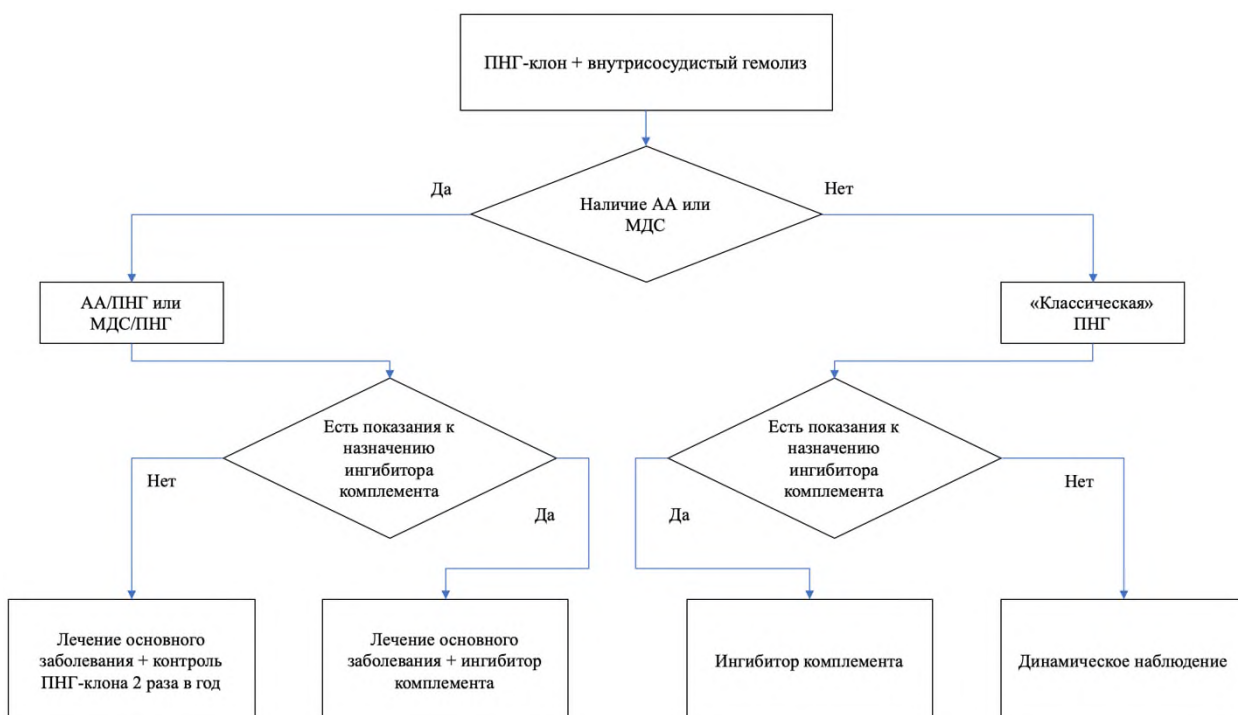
ПНГ-клон + внутрисосудистый гемолиз

Да

Наличие АА или МДС

Нет

АА/ПНГ или МДС/ПНГ

«Классическая» ПНГ

Есть показания к назначению ингибитора комплемента

Нет

Да

Есть показания к назначению ингибитора комплемента

Да

Нет

Лечение основного заболевания + контроль ПНГ-клона 2 раза в год

Лечение основного заболевания + ингибитор комплемента

Ингибитор комплемента

Динамическое наблюдение